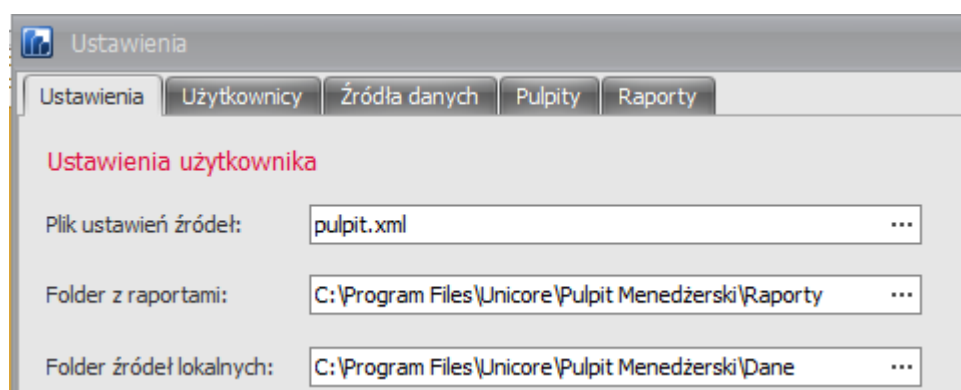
Ustawienia

Ustawienia | Użytkownicy | Źródła danych | Pulpity | Raporty

Ustawienia użytkownika

Plik ustawień źródeł: pulpit.xml ...

Folder z raportami: C:\Program Files\Unicore\Pulpit Menedżerski\Raporty ...

Folder źródeł lokalnych: C:\Program Files\Unicore\Pulpit Menedżerski\Dane ...